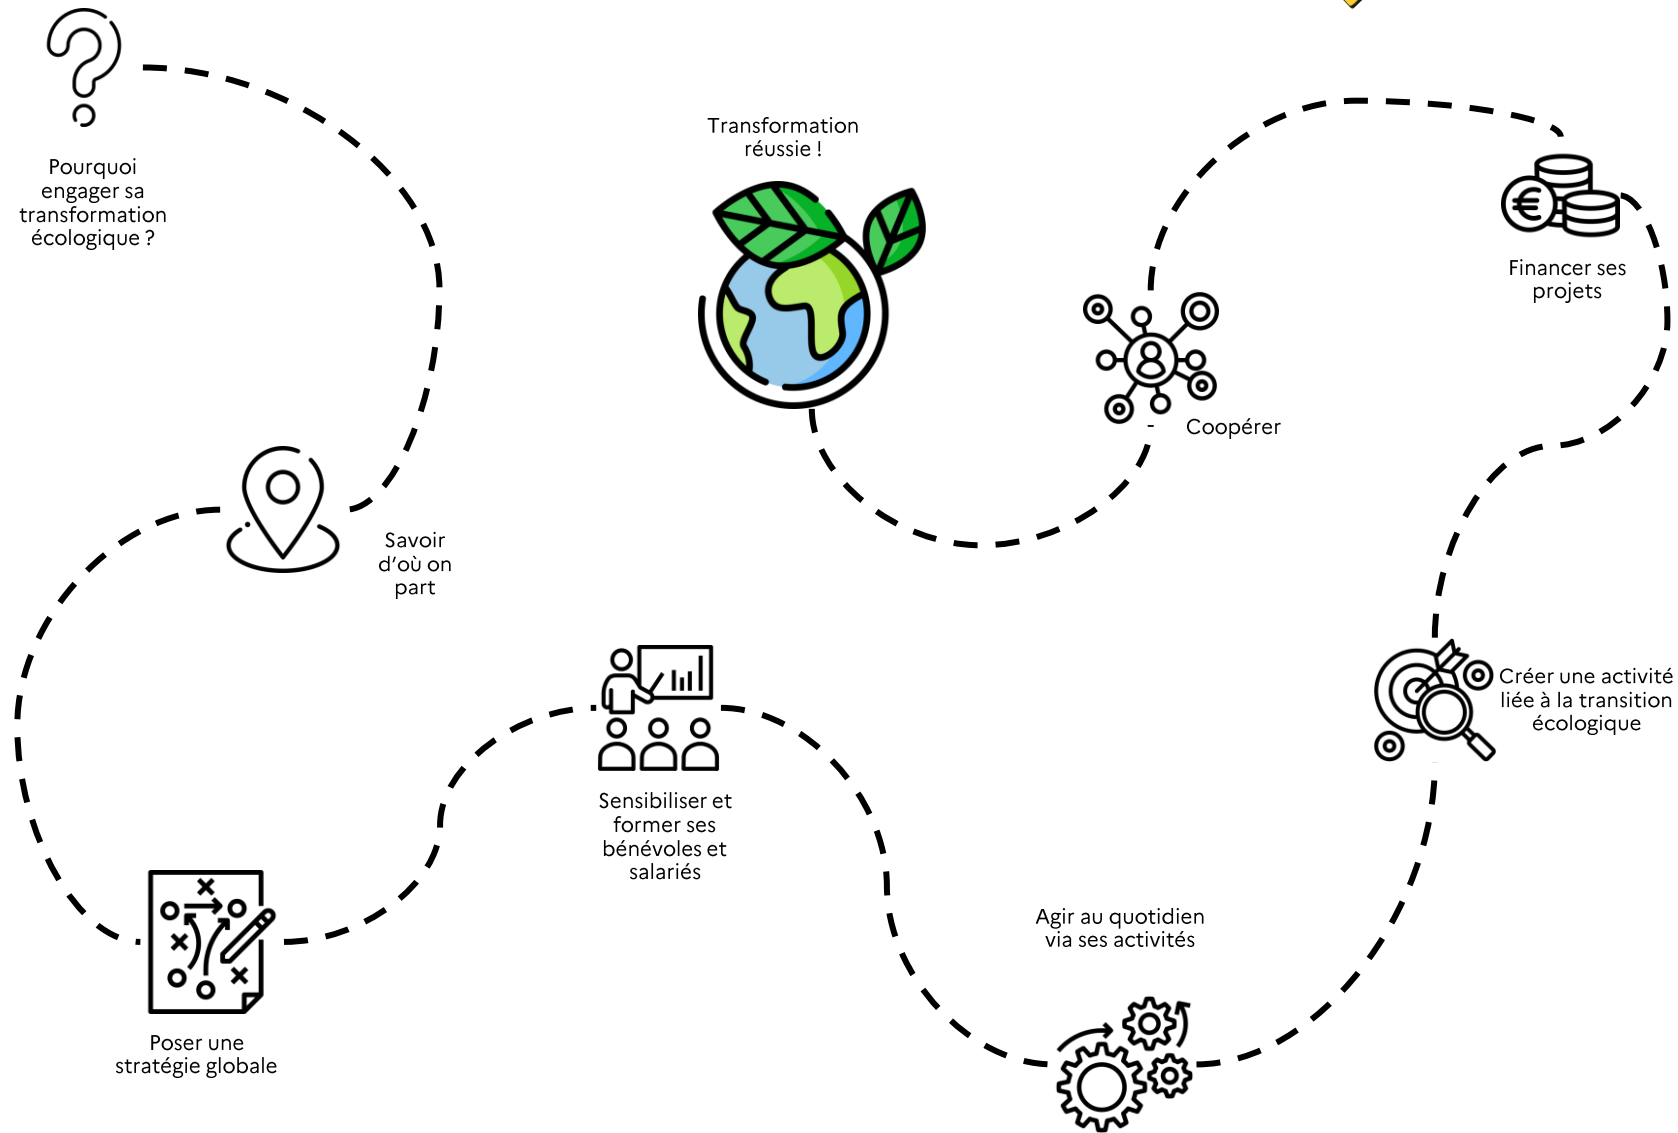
Pourquoi engager sa transformation écologique ?

Savoir d'où on part

Poser une stratégie globale

Sensibiliser et former ses bénévoles et salariés

Agir au quotidien via ses activités

Créer une activité liée à la transition écologique

Financer ses projets

Coopérer

Transformation réussie !